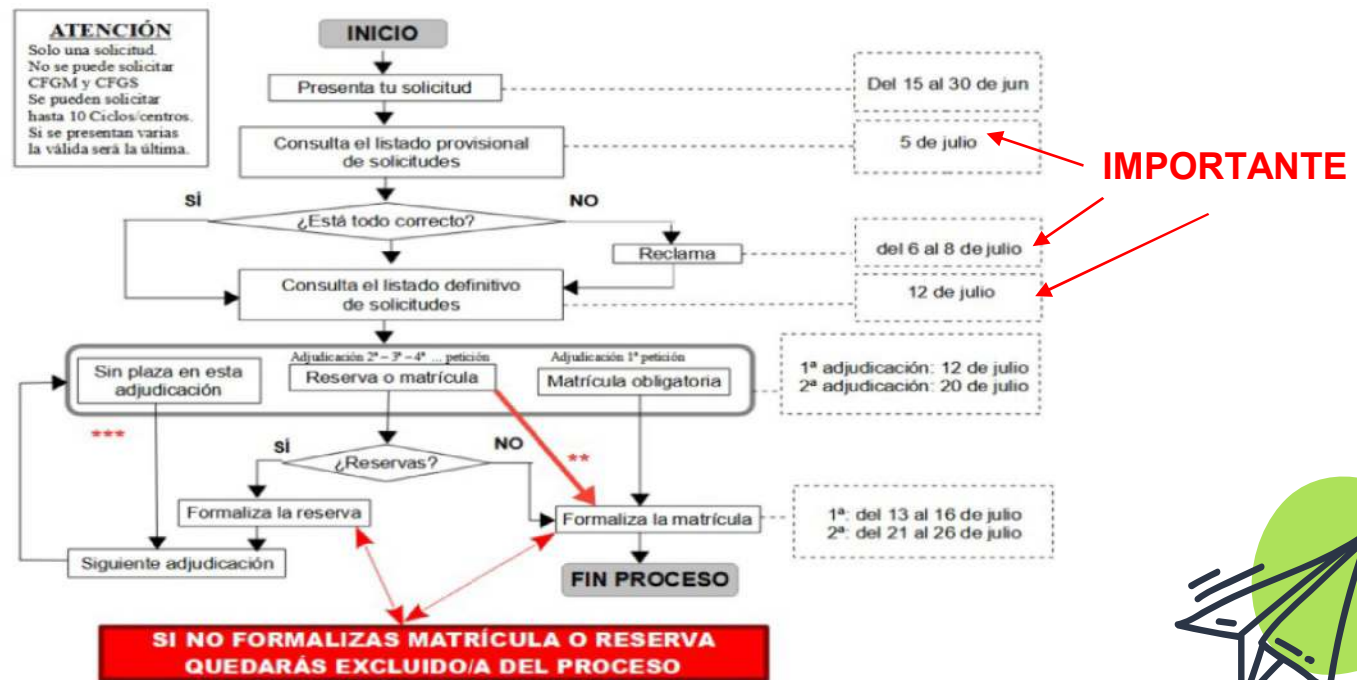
ATENCIÓN
Solo una solicitud.
No se puede solicitar CFGM y CFGS
Se pueden solicitar hasta 10 Ciclos/centros.
Si se presentan varias la válida será la última.

INICIO

Presenta tu solicitud

Del 15 al 30 de jun

Consulta el listado provisional de solicitudes

5 de julio

IMPORTANTE

SÍ

NO

¿Está todo correcto?

Reclama

del 6 al 8 de julio

Consulta el listado definitivo de solicitudes

12 de julio

Adjudicación 2ª – 3ª – 4ª ... petición

Adjudicación 1ª petición

Sin plaza en esta adjudicación

Reserva o matrícula

Matrícula obligatoria

1ª adjudicación: 12 de julio
2ª adjudicación: 20 de julio

***

SÍ

NO

¿Reservas?

**

Formaliza la reserva

Formaliza la matrícula

1ª: del 13 al 16 de julio
2ª: del 21 al 26 de julio

Siguiente adjudicación

FIN PROCESO

SI NO FORMALIZAS MATRÍCULA O RESERVA QUEDARÁS EXCLUIDO/A DEL PROCESO